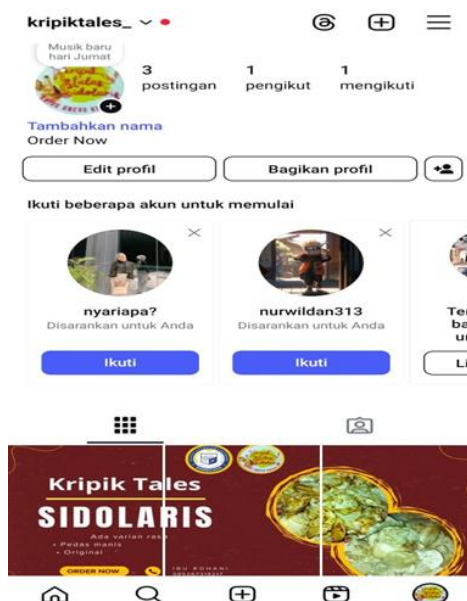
kripiktales_

Musik baru hari Jumat

3 postingan
1 pengikut
1 mengikuti

Tambahkan nama
Order Now

Edit profil
Bagikan profil

Ikuti beberapa akun untuk memulai

nyariapa?
Disarankan untuk Anda
Ikuti

nurwildan313
Disarankan untuk Anda
Ikuti

Ter
ba
un
Li

Kripik Tales
SIDOLARIS
Ada varian rasa
• Pedas manis
• Original
ORDER NOW
IBU ROHANI
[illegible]